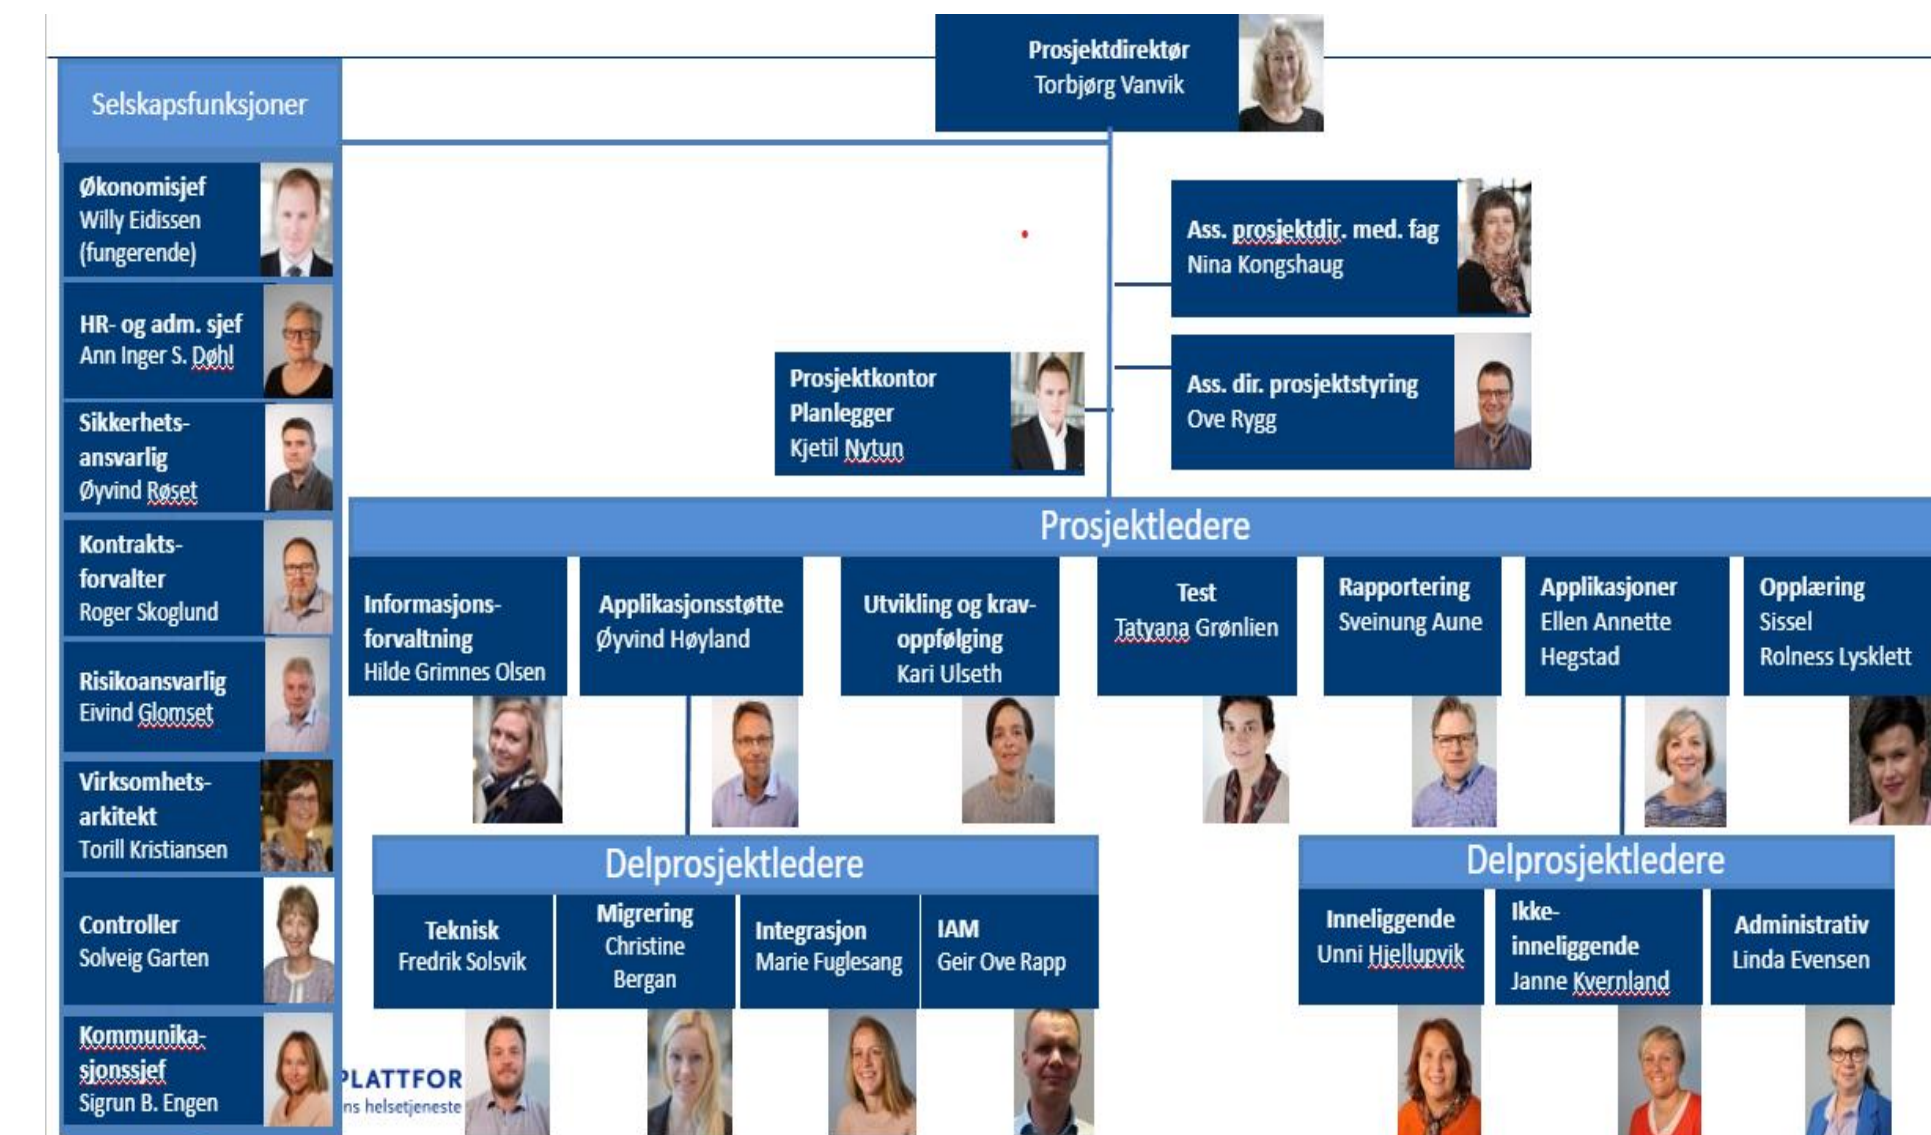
Prosjektdirektør
Torbjørg Vanvik

Selskapsfunksjoner

Økonomisjef
Willy Eidissen
(fungerende)

HR- og adm. sjef
Ann Inger S. Døhl

Sikkerhetsansvarlig
Øyvind Røset

Kontraktsforvalter
Roger Skoglund

Risikoansvarlig
Eivind Glomset

Virksomhetsarkitekt
Torill Kristiansen

Controller
Solveig Garten

Kommunikasjonssjef
Sigrun B. Engen

Ass. prosjektdir. med. fag
Nina Kongshaug

Prosjektkontor
Planlegger
Kjetil Nytun

Ass. dir. prosjektstyring
Ove Rygg

Prosjektledere

Informasjonsforvaltning
Hilde Grimnes Olsen

Applikasjonsstøtte
Øyvind Høyland

Utvikling og kravoppfølging
Kari Ulseth

Test
Tatyana Grønlien

Rapportering
Sveinung Aune

Applikasjoner
Ellen Annette Hegstad

Opplæring
Sissel Rolness Lysklett

Delprosjektledere

Teknisk
Fredrik Solsvik

Migrering
Christine Bergan

Integrasjon
Marie Fuglesang

IAM
Geir Ove Rapp

Delprosjektledere

Inneliggende
Unni Hjellupvik

Ikke-inneliggende
Janne Kvernland

Administrativ
Linda Evensen

PLATTFOR
ns helsetjeneste